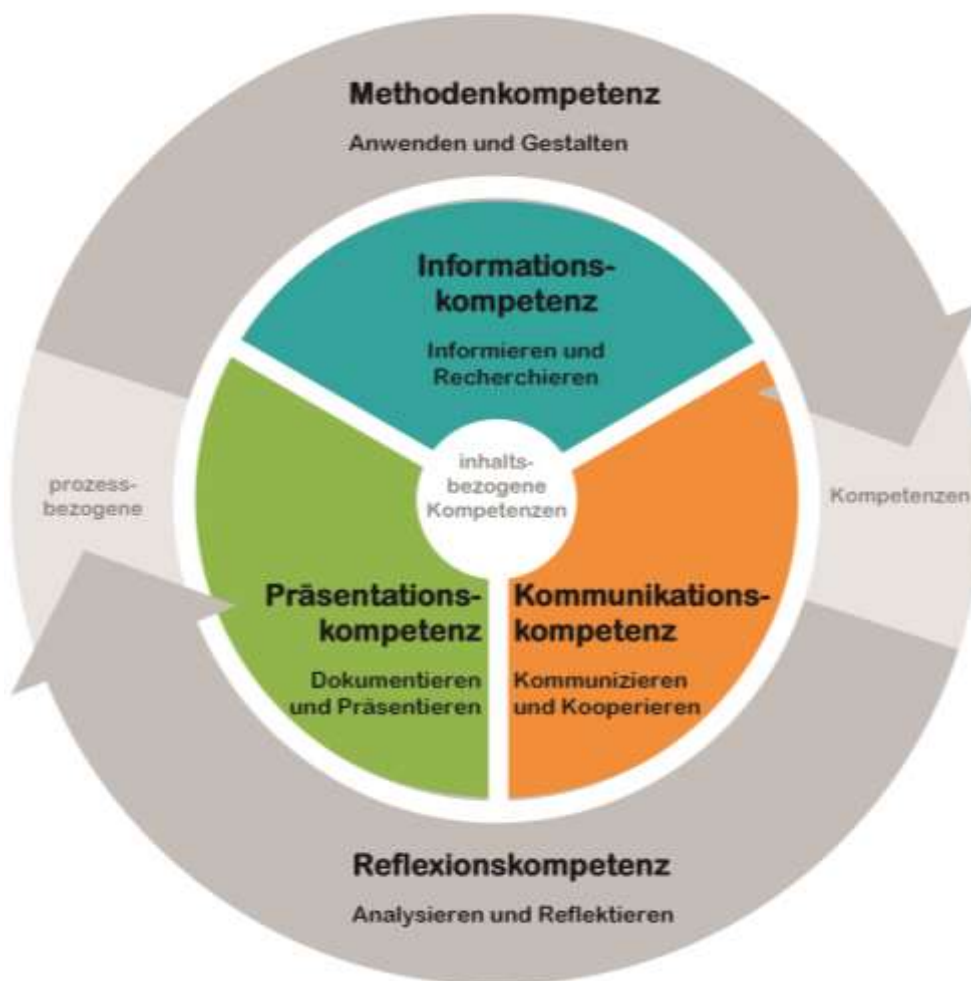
Methodenkompetenz

Anwenden und Gestalten

Informationskompetenz

Informieren und Recherchieren

prozessbezogene

inhaltsbezogene Kompetenzen

Kompetenzen

Präsentationskompetenz

Dokumentieren und Präsentieren

Kommunikationskompetenz

Kommunizieren und Kooperieren

Reflexionskompetenz

Analysieren und Reflektieren